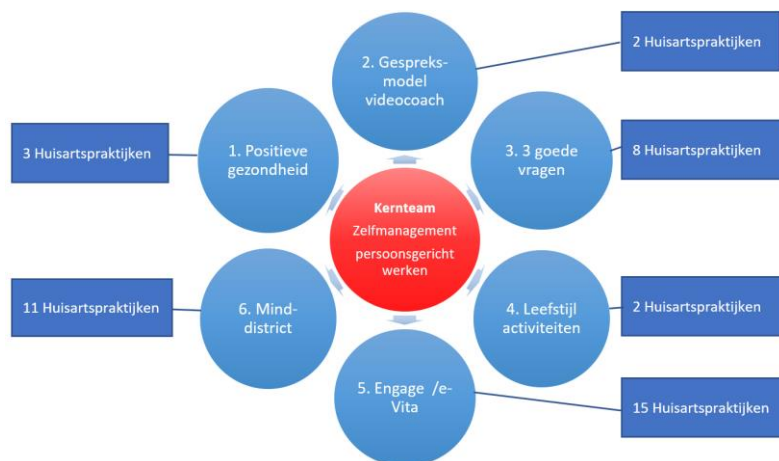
Kernteam
Zelfmanagement
persoonsgericht
werken

1. Positieve gezondheid

3 Huisartspraktijken

2. Gespreks-model videocoach

2 Huisartspraktijken

3. 3 goede vragen

8 Huisartspraktijken

4. Leefstijl activiteiten

2 Huisartspraktijken

5. Engage /e-Vita

15 Huisartspraktijken

6. Mind-district

11 Huisartspraktijken